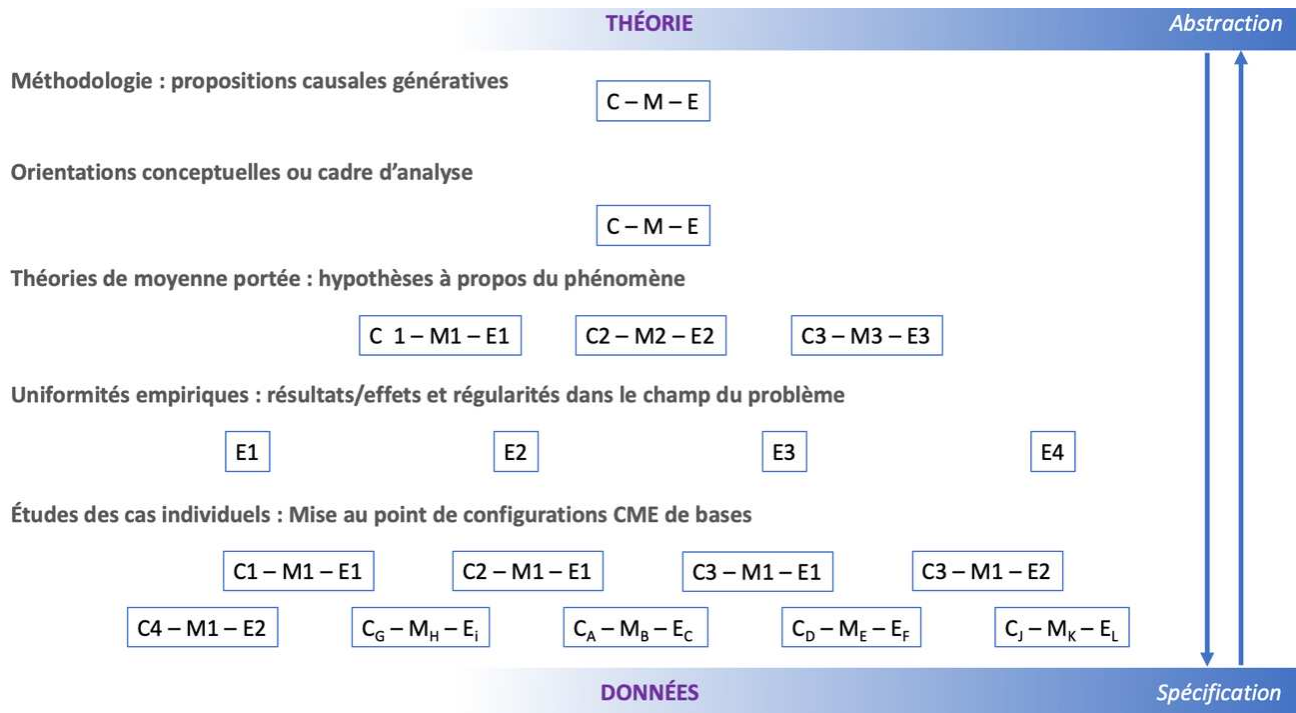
THÉORIE

Abstraction

Méthodologie : propositions causales génératives

C – M – E

Orientations conceptuelles ou cadre d’analyse

C – M – E

Théories de moyenne portée : hypothèses à propos du phénomène

C 1 – M1 – E1

C2 – M2 – E2

C3 – M3 – E3

Uniformités empiriques : résultats/effets et régularités dans le champ du problème

E1

E2

E3

E4

Études des cas individuels : Mise au point de configurations CME de bases

C1 – M1 – E1

C2 – M1 – E1

C3 – M1 – E1

C3 – M1 – E2

C4 – M1 – E2

$C_G$ – $M_H$ – $E_i$

$C_A$ – $M_B$ – $E_C$

$C_D$ – $M_E$ – $E_F$

$C_J$ – $M_K$ – $E_L$

DONNÉES

Spécification